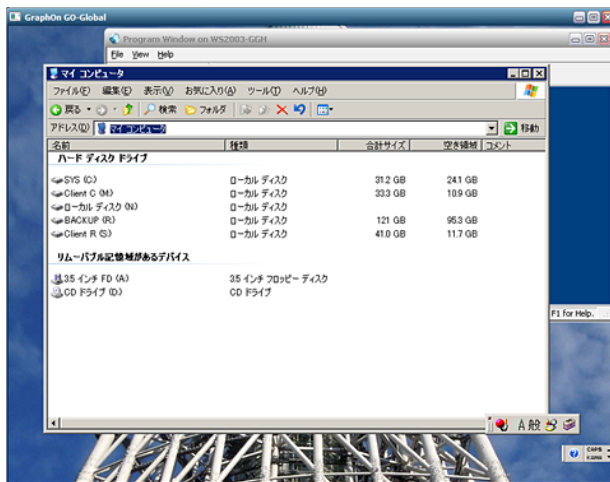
GraphOn GO-Global

Program Window on WS2003-GGH

File View Help

マイ コンピュータ

ファイル(F) 編集(E) 表示(V) お気に入り(A) ツール(T) ヘルプ(H)

戻る 検索 フォルダ

アドレス(D) マイ コンピュータ 移動

| 名前 | 種類 | 合計サイズ | 空き領域 | コメント |
|---|---|---|---|---|
| ハード ディスク ドライブ | | | | |
| SYS (C:) | ローカル ディスク | 31.2 GB | 24.1 GB | |
| Client C (M:) | ローカル ディスク | 33.3 GB | 10.9 GB | |
| ローカル ディスク (N:) | ローカル ディスク | | | |
| BACKUP (R:) | ローカル ディスク | 121 GB | 95.3 GB | |
| Client R (S:) | ローカル ディスク | 41.0 GB | 11.7 GB | |
| リムーバブル記憶域があるデバイス | | | | |
| 3.5 インチ FD (A:) | 3.5 インチ フロッピー ディスク | | | |
| CD ドライブ (D:) | CD ドライブ | | | |

F1 for Help.

A 般

CAPS KANA